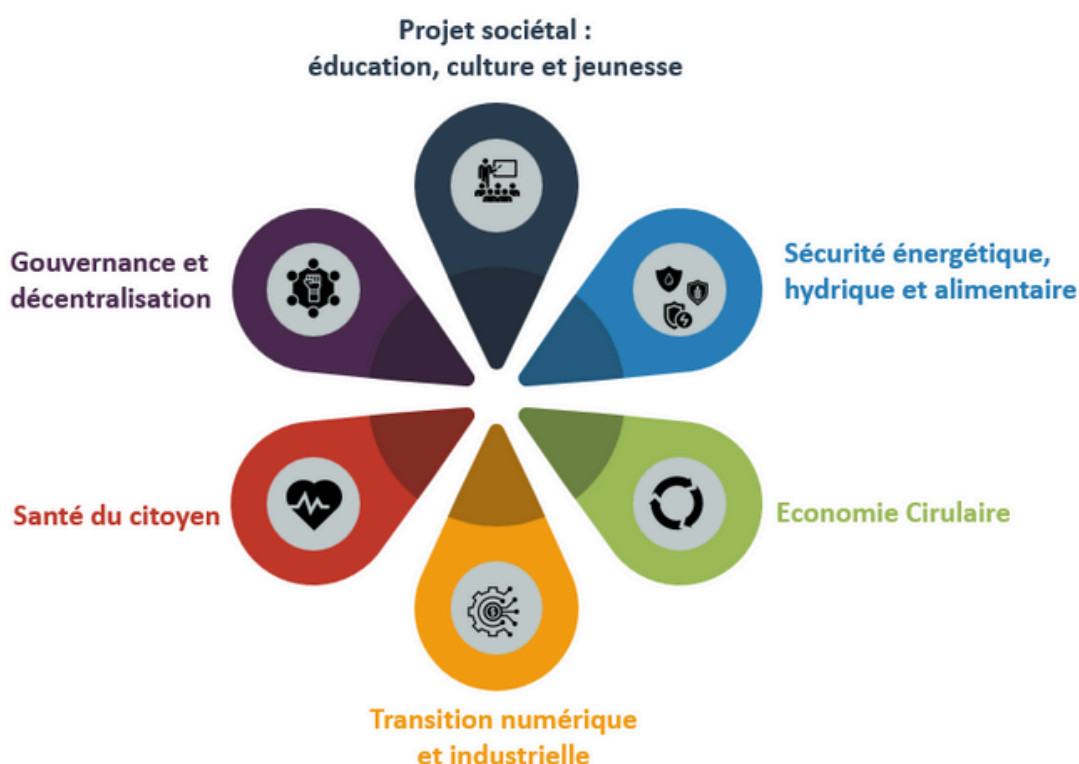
Projet sociétal :
éducation, culture et jeunesse

Gouvernance et
décentralisation

Sécurité énergétique,
hydrique et alimentaire

Santé du citoyen

Economie Cirulaire

Transition numérique
et industrielle